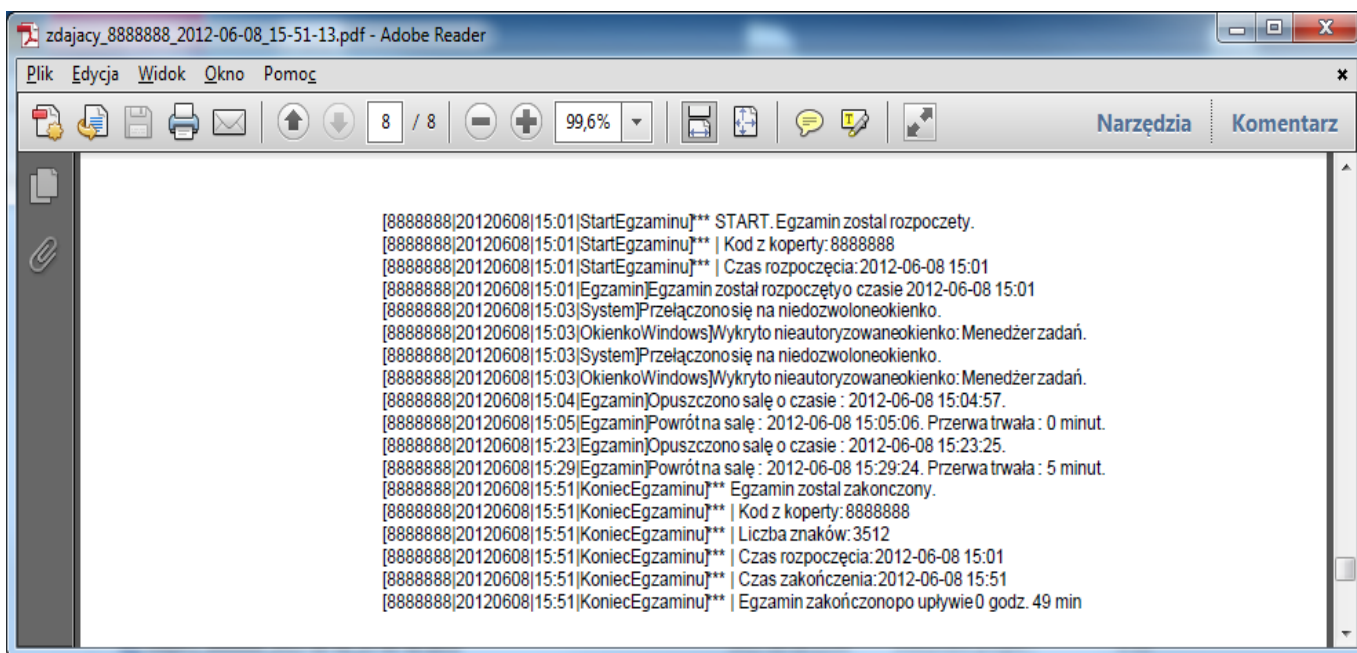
zdajacy_8888888_2012-06-08_15-51-13.pdf - Adobe Reader

Plik Edycja Widok Okno Pomoc

8 / 8 99,6% Narzędzia Komentarz

[8888888|20120608|15:01|StartEgzaminu]*** START. Egzamin zostal rozpoczety.
[8888888|20120608|15:01|StartEgzaminu]*** | Kod z koperty: 8888888
[8888888|20120608|15:01|StartEgzaminu]*** | Czas rozpoczęcia: 2012-06-08 15:01
[8888888|20120608|15:01|Egzamin]Egzamin został rozpoczęty o czasie 2012-06-08 15:01
[8888888|20120608|15:03|System]Przełączono się na niedozwolone okienko.
[8888888|20120608|15:03|OkienkoWindows]Wykryto nieautoryzowane okienko: Menedżer zadań.
[8888888|20120608|15:03|System]Przełączono się na niedozwolone okienko.
[8888888|20120608|15:03|OkienkoWindows]Wykryto nieautoryzowane okienko: Menedżer zadań.
[8888888|20120608|15:04|Egzamin]Opuszczono salę o czasie : 2012-06-08 15:04:57.
[8888888|20120608|15:05|Egzamin]Powrót na salę : 2012-06-08 15:05:06. Przerwa trwała : 0 minut.
[8888888|20120608|15:23|Egzamin]Opuszczono salę o czasie : 2012-06-08 15:23:25.
[8888888|20120608|15:29|Egzamin]Powrót na salę : 2012-06-08 15:29:24. Przerwa trwała : 5 minut.
[8888888|20120608|15:51|KoniecEgzaminu]*** Egzamin zostal zakonczony.
[8888888|20120608|15:51|KoniecEgzaminu]*** | Kod z koperty: 8888888
[8888888|20120608|15:51|KoniecEgzaminu]*** | Liczba znaków: 3512
[8888888|20120608|15:51|KoniecEgzaminu]*** | Czas rozpoczęcia: 2012-06-08 15:01
[8888888|20120608|15:51|KoniecEgzaminu]*** | Czas zakończenia: 2012-06-08 15:51
[8888888|20120608|15:51|KoniecEgzaminu]*** | Egzamin zakończono po upływie 0 godz. 49 min